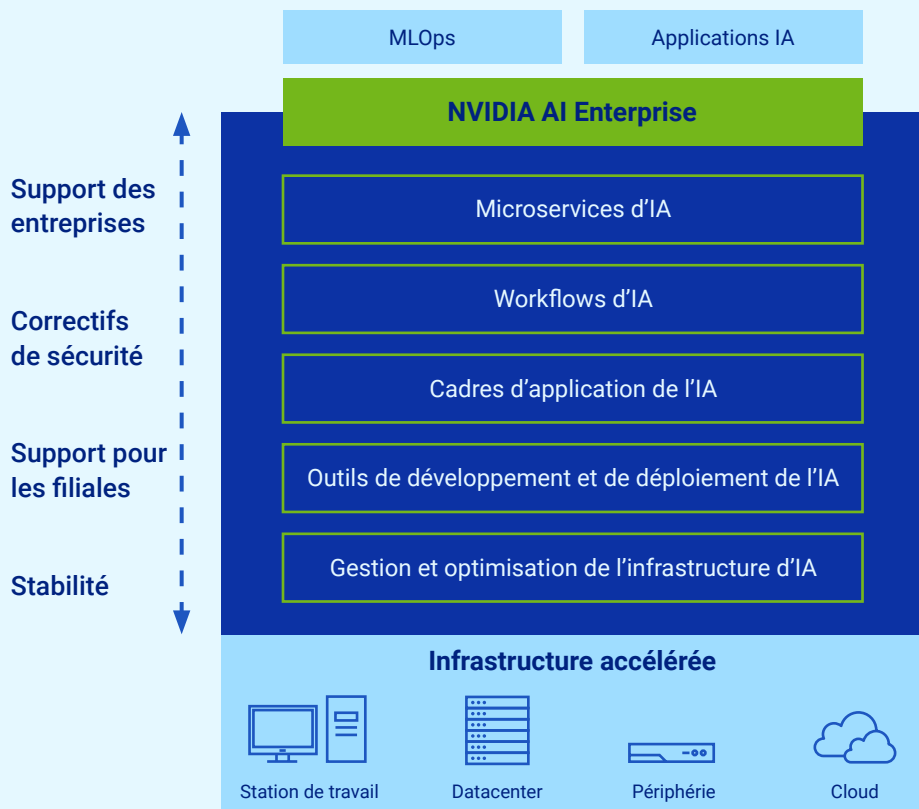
MLOps

Applications IA

NVIDIA AI Enterprise

Support des entreprises

Correctifs de sécurité

Support pour les filiales

Stabilité

Microservices d’IA

Workflows d’IA

Cadres d’application de l’IA

Outils de développement et de déploiement de l’IA

Gestion et optimisation de l’infrastructure d’IA

Infrastructure accélérée

Station de travail

Datacenter

Périphérie

Cloud